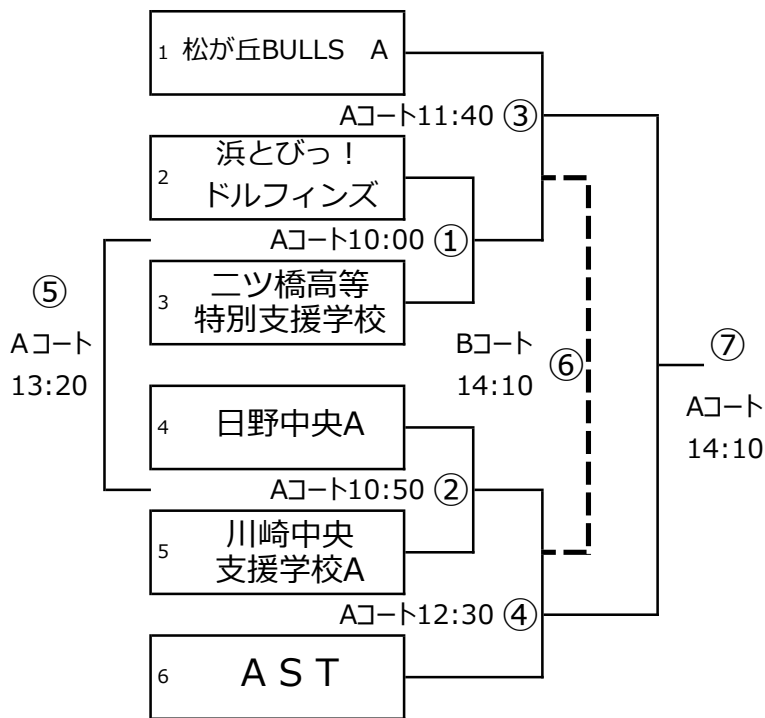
1 松が丘BULLS A

Aコート11:40 ③

2 浜とびっ！ドルフィンズ

Aコート10:00 ①

3 二ツ橋高等特別支援学校

⑤
Aコート
13:20

Bコート
14:10

⑥

⑦
Aコート
14:10

4 日野中央A

Aコート10:50 ②

5 川崎中央支援学校A

Aコート12:30 ④

6 A S T